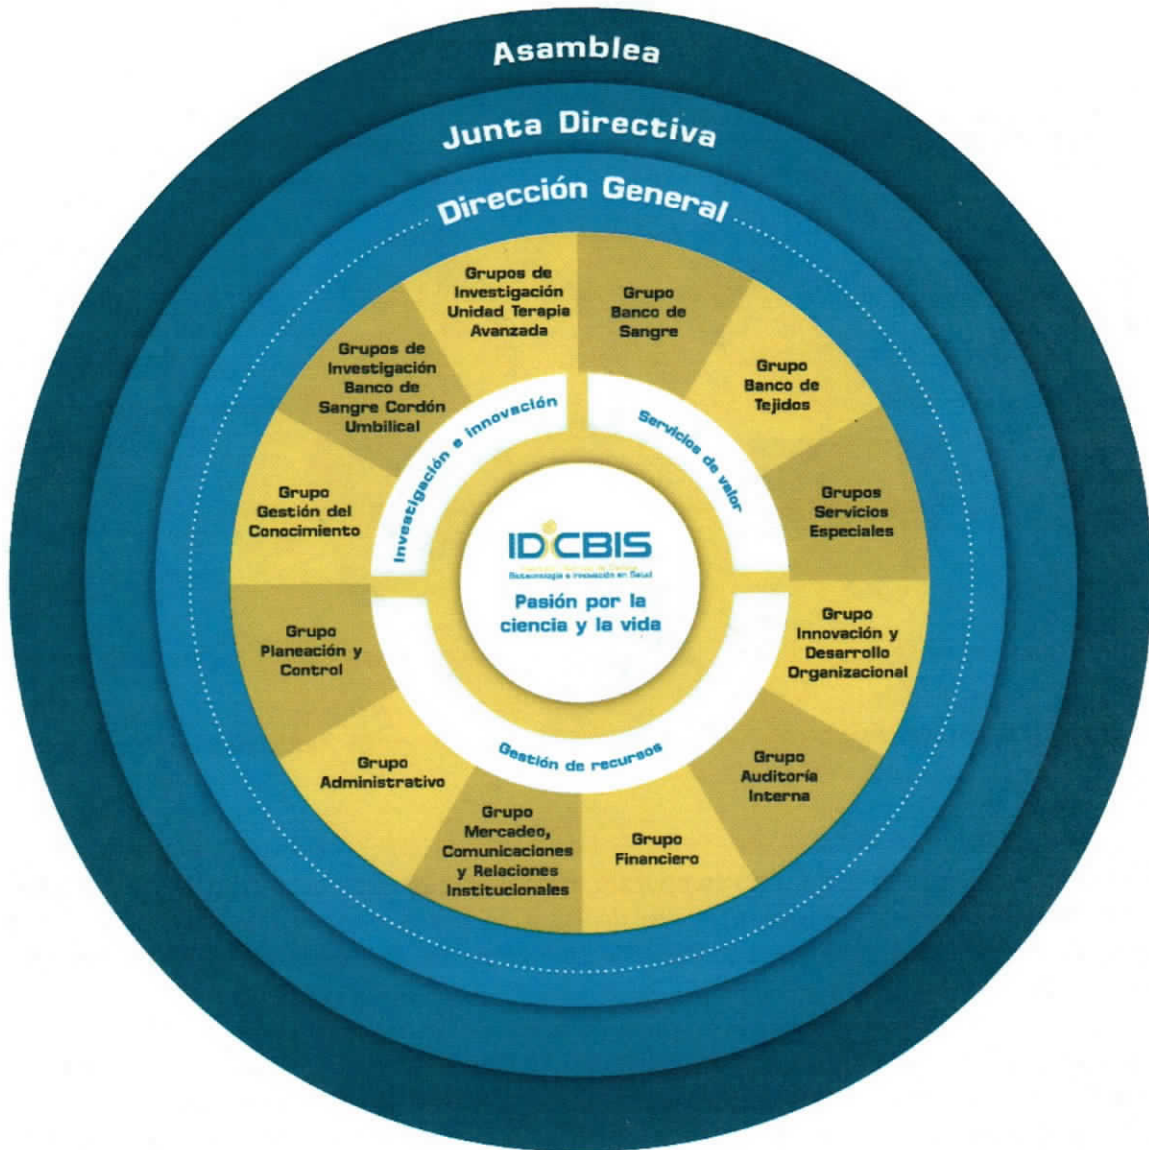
Asamblea

Junta Directiva

Dirección General

Grupos de Investigación Unidad Terapia Avanzada

Grupo Banco de Sangre

Grupo Banco de Tejidos

Grupos Servicios Especiales

Grupo Innovación y Desarrollo Organizacional

Grupo Auditoría Interna

Grupo Financiero

Grupo Mercadeo, Comunicaciones y Relaciones Institucionales

Grupo Administrativo

Grupo Planeación y Control

Grupo Gestión del Conocimiento

Grupos de Investigación Banco de Sangre Cordón Umbilical

Investigación e innovación

Servicios de valor

Gestión de recursos

IDCBIS

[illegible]

Biotecnología e Innovación en Salud

Pasión por la ciencia y la vida